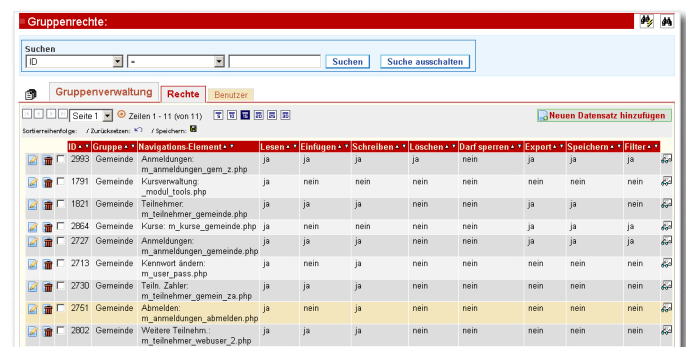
Gruppenrechte:

Suchen
ID
=
Suchen
Suche ausschalten

Gruppenverwaltung
Rechte
Benutzer

Seite 1
Zeilen 1 - 11 (von 11)
Neuen Datensatz hinzufügen
Sortierreihenfolge: / Zurücksetzen: / Speichern:

| | ID | Gruppe | Navigations-Element | Lesen | Einfügen | Schreiben | Löschen | Darf sperren | Export | Speichern | Filter | |
|---|---|---|---|---|---|---|---|---|---|---|---|---|
| | 2993 | Gemeinde | Anmeldungen: m_anmeldungen_gem_z.php | ja | ja | ja | ja | ja | ja | ja | ja | |
| | 1791 | Gemeinde | Kursverwaltung: _modul_tools.php | ja | nein | nein | nein | nein | nein | nein | nein | |
| | 1821 | Gemeinde | Teilnehmer: m_teilnehmer_gemeinde.php | ja | ja | ja | ja | nein | nein | nein | nein | |
| | 2864 | Gemeinde | Kurse: m_kurse_gemeinde.php | ja | nein | nein | nein | nein | ja | ja | ja | |
| | 2727 | Gemeinde | Anmeldungen: m_anmeldungen_gemeinde.php | ja | ja | ja | ja | nein | ja | ja | ja | |
| | 2713 | Gemeinde | Kennwort ändern: m_user_pass.php | ja | nein | ja | nein | nein | nein | nein | nein | |
| | 2730 | Gemeinde | Teiln. Zahler: m_teilnehmer_gemein_za.php | ja | ja | ja | ja | nein | nein | nein | nein | |
| | 2751 | Gemeinde | Abmelden: m_anmeldungen_abmelden.php | ja | nein | nein | nein | nein | nein | nein | nein | |
| | 2802 | Gemeinde | Weitere Teilnehm.: m_teilnehmer_webuser_2.php | ja | nein | nein | nein | nein | nein | nein | nein | |